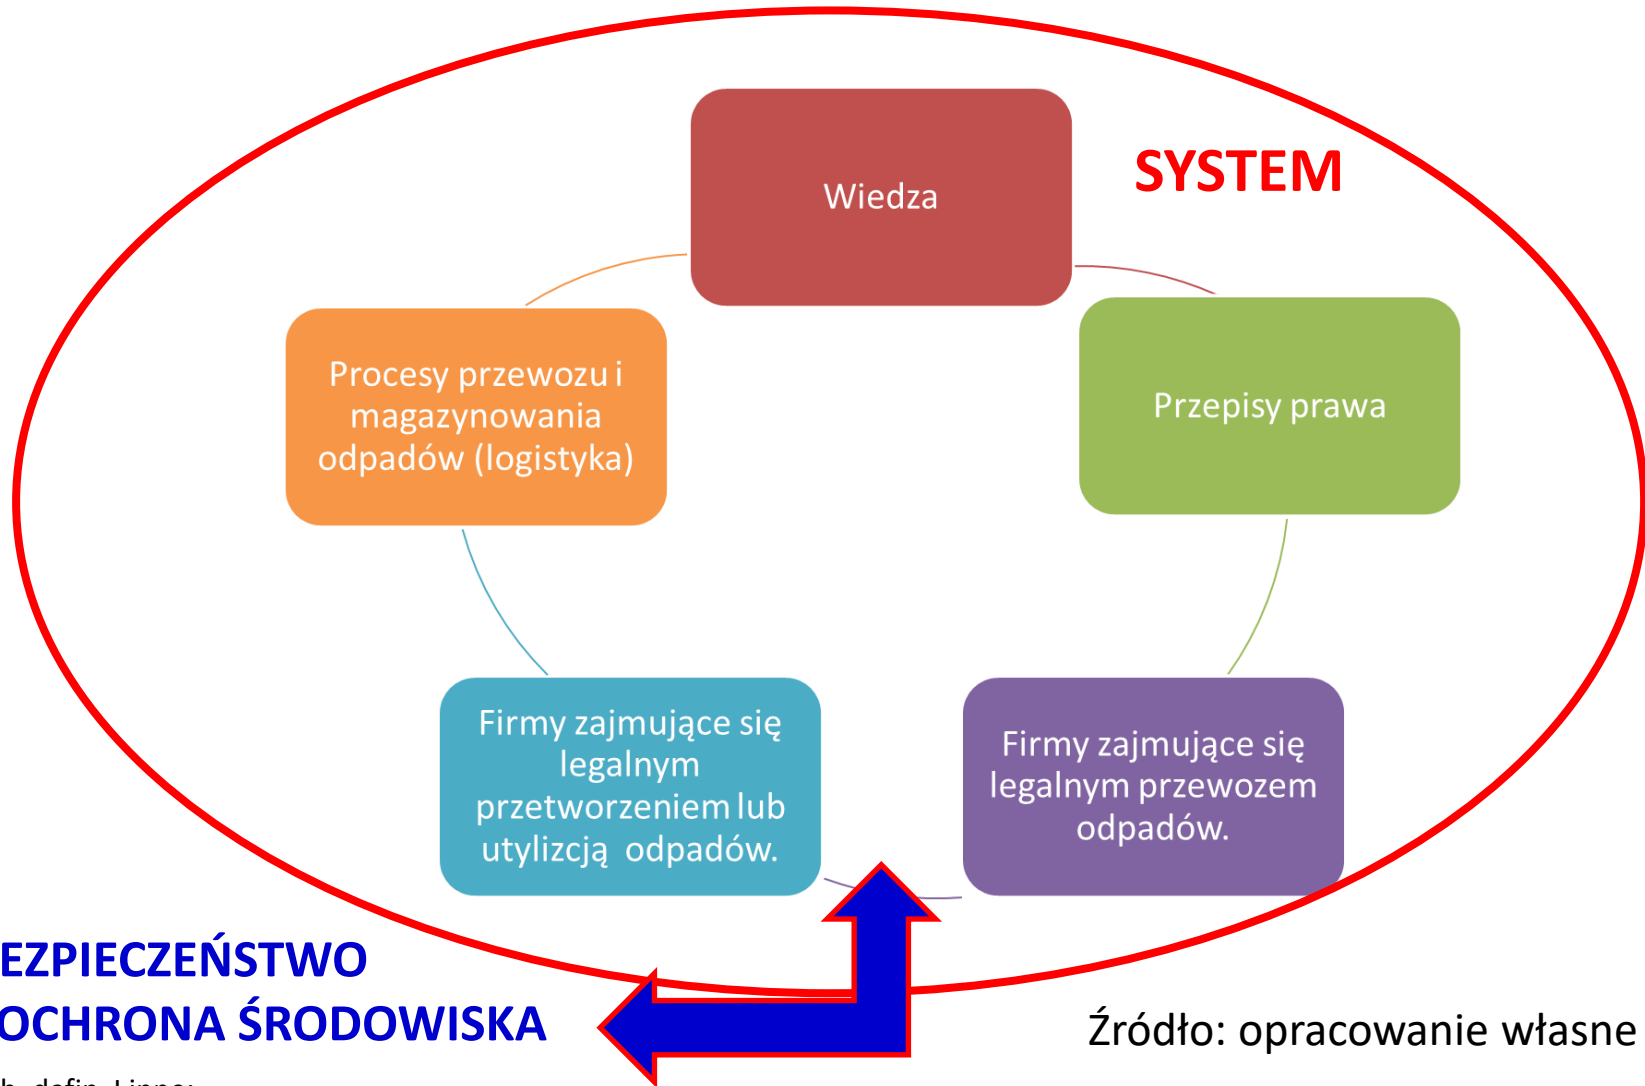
Wiedza

SYSTEM

Procesy przewozu i magazynowania odpadów (logistyka)

Przepisy prawa

Firmy zajmujące się legalnym przetworzeniem lub utylizcją odpadów.

Firmy zajmujące się legalnym przewozem odpadów.

EZPIECZEŃSTWO
OCHRONA ŚRODOWISKA

Źródło: opracowanie własne

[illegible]